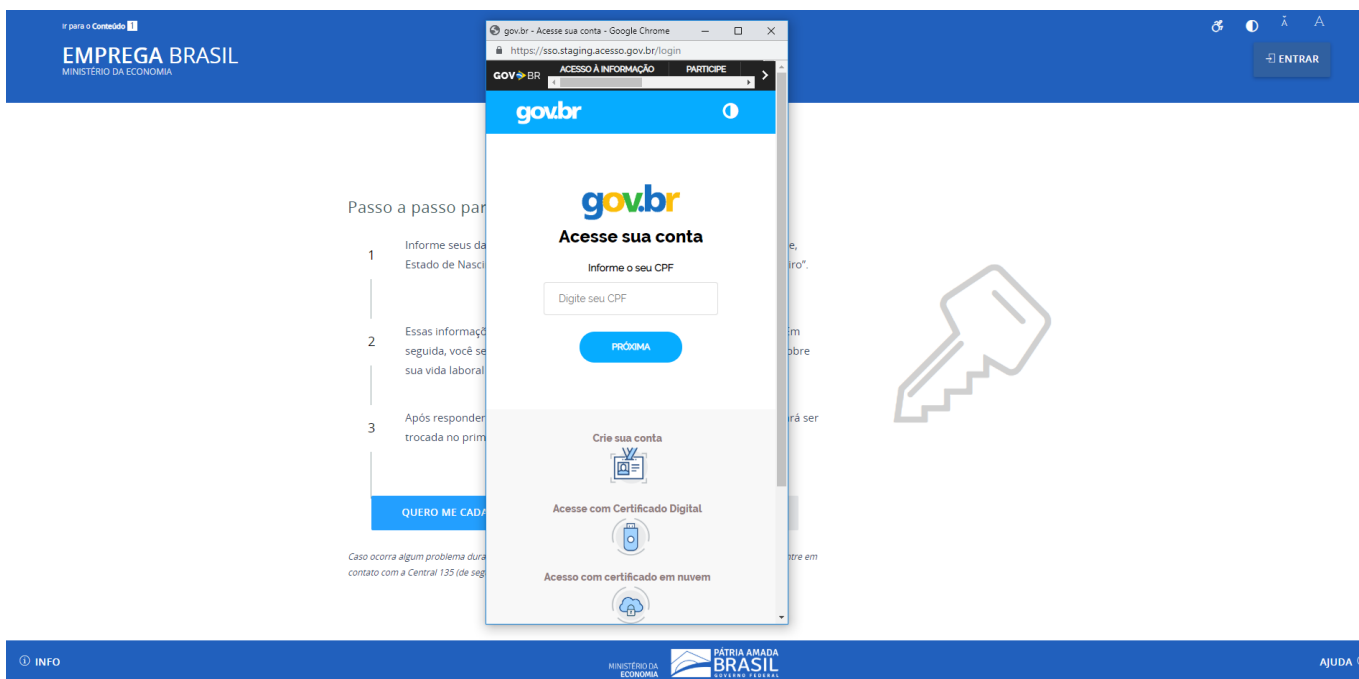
Ir para o Conteúdo 1

EMPREGA BRASIL
MINISTÉRIO DA ECONOMIA

Ā A

ENTRAR

gov.br - Acesse sua conta - Google Chrome

https://sso.staging.acesso.gov.br/login

GOV BR ACESSO À INFORMAÇÃO PARTICIPE

gov.br

gov.br
Acesse sua conta

Informe o seu CPF

Digite seu CPF

PRÓXIMA

Crie sua conta

Acesse com Certificado Digital

Acesso com certificado em nuvem

Passo a passo par

1 Informe seus da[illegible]e, Estado de Nasci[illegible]iro".

2 Essas informaçõ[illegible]m seguida, você se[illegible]obre sua vida laboral

3 Após responder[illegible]á ser trocada no prim

QUERO ME CADA

Caso ocorra algum problema dura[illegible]ntre em contato com a Central 135 (de seg

INFO

MINISTÉRIO DA ECONOMIA

PÁTRIA AMADA BRASIL GOVERNO FEDERAL

AJUDA